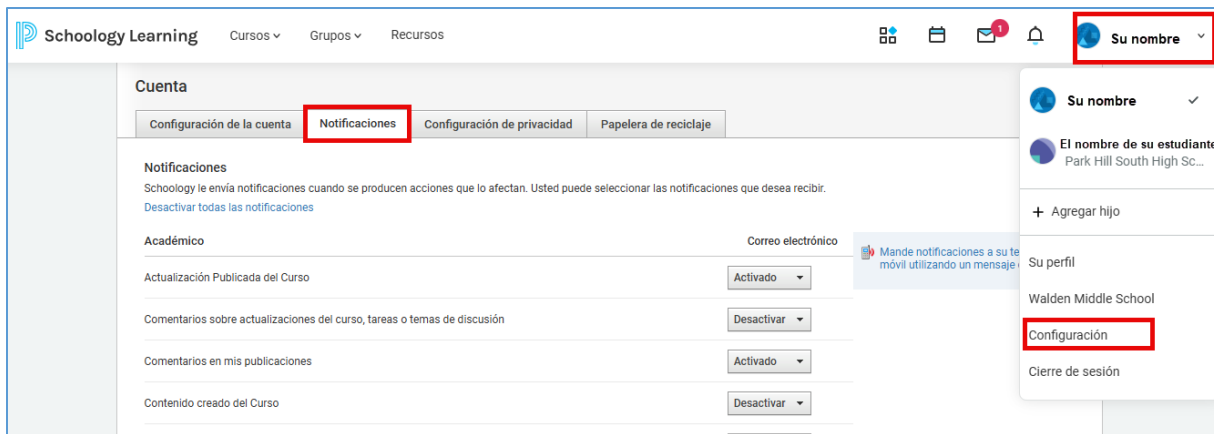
Schoology Learning Cursos Grupos Recursos

1

Su nombre

Cuenta

Configuración de la cuenta | Notificaciones | Configuración de privacidad | Papelera de reciclaje

Notificaciones

Schoology le envía notificaciones cuando se producen acciones que lo afectan. Usted puede seleccionar las notificaciones que desea recibir.

Desactivar todas las notificaciones

| Académico | Correo electrónico |
|---|---|
| Actualización Publicada del Curso | Activado |
| Comentarios sobre actualizaciones del curso, tareas o temas de discusión | Desactivar |
| Comentarios en mis publicaciones | Activado |
| Contenido creado del Curso | Desactivar |

Mande notificaciones a su te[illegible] móvil utilizando un mensaje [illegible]

Su nombre

El nombre de su estudiante
Park Hill South High Sc...

+ Agregar hijo

Su perfil

Walden Middle School

Configuración

Cierre de sesión